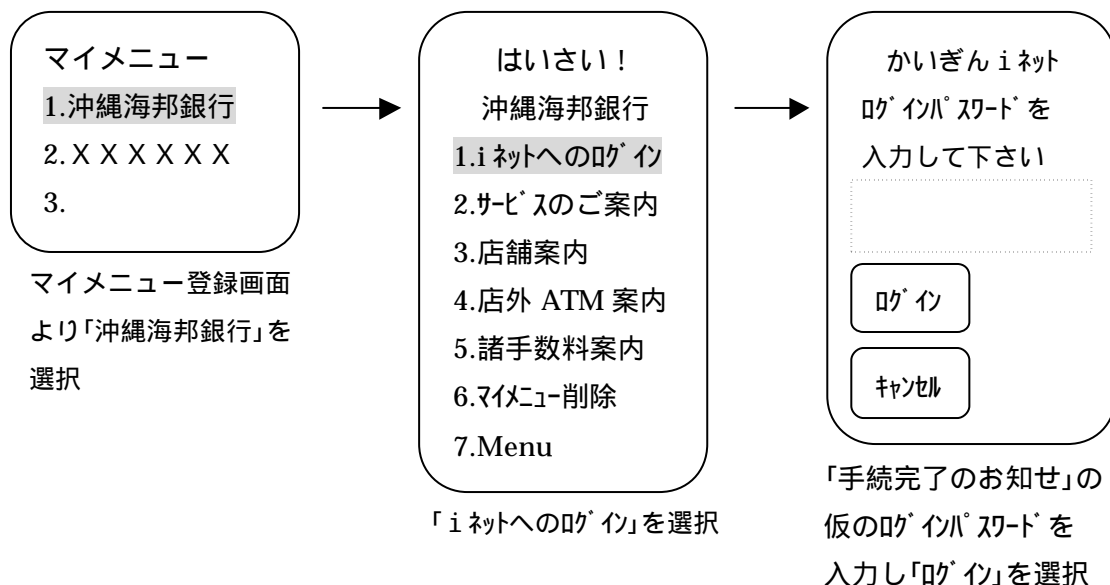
マイメニュー
1.沖縄海邦銀行
2.ＸＸＸＸＸＸ
3.

マイメニュー登録画面より「沖縄海邦銀行」を選択

はいさい！
沖縄海邦銀行
1.iﾈｯﾄへのﾛｸﾞｲﾝ
2.ｻｰﾋﾞｽのご案内
3.店舗案内
4.店外 ATM 案内
5.諸手数料案内
6.ﾏｲﾒﾆｭｰ削除
7.Menu

「ｉﾈｯﾄへのﾛｸﾞｲﾝ」を選択

かいぎんｉﾈｯﾄ
ﾛｸﾞｲﾝﾊﾟｽﾜｰﾄﾞを
入力して下さい

ﾛｸﾞｲﾝ

ｷｬﾝｾﾙ

「手続完了のお知せ」の仮のﾛｸﾞｲﾝﾊﾟｽﾜｰﾄﾞを入力し「ﾛｸﾞｲﾝ」を選択